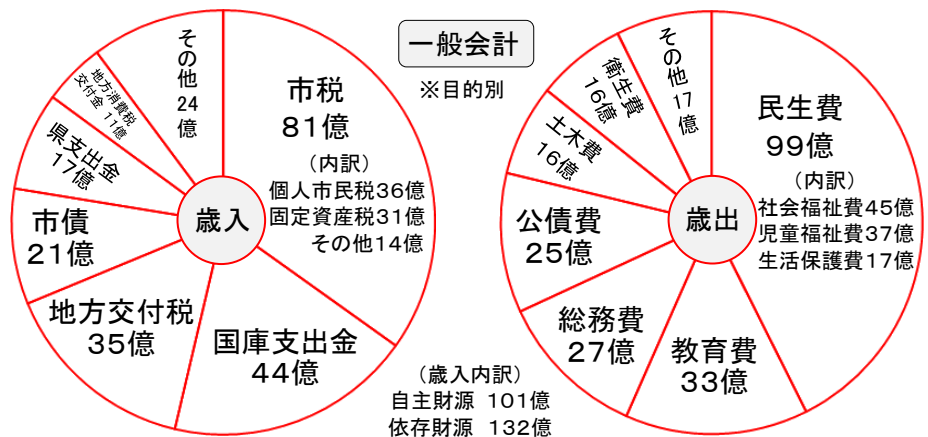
一般会計

※目的別

歳入

市税
81億
（内訳）
個人市民税36億
固定資産税31億
その他14億

国庫支出金
44億

地方交付税
35億

市債
21億

県支出金
17億

地方消費税交付金 11億

その他
24億

（歳入内訳）
自主財源 101億
依存財源 132億

歳出

民生費
99億
（内訳）
社会福祉費45億
児童福祉費37億
生活保護費17億

教育費
33億

総務費
27億

公債費
25億

土木費
16億

衛生費
16億

その他
17億